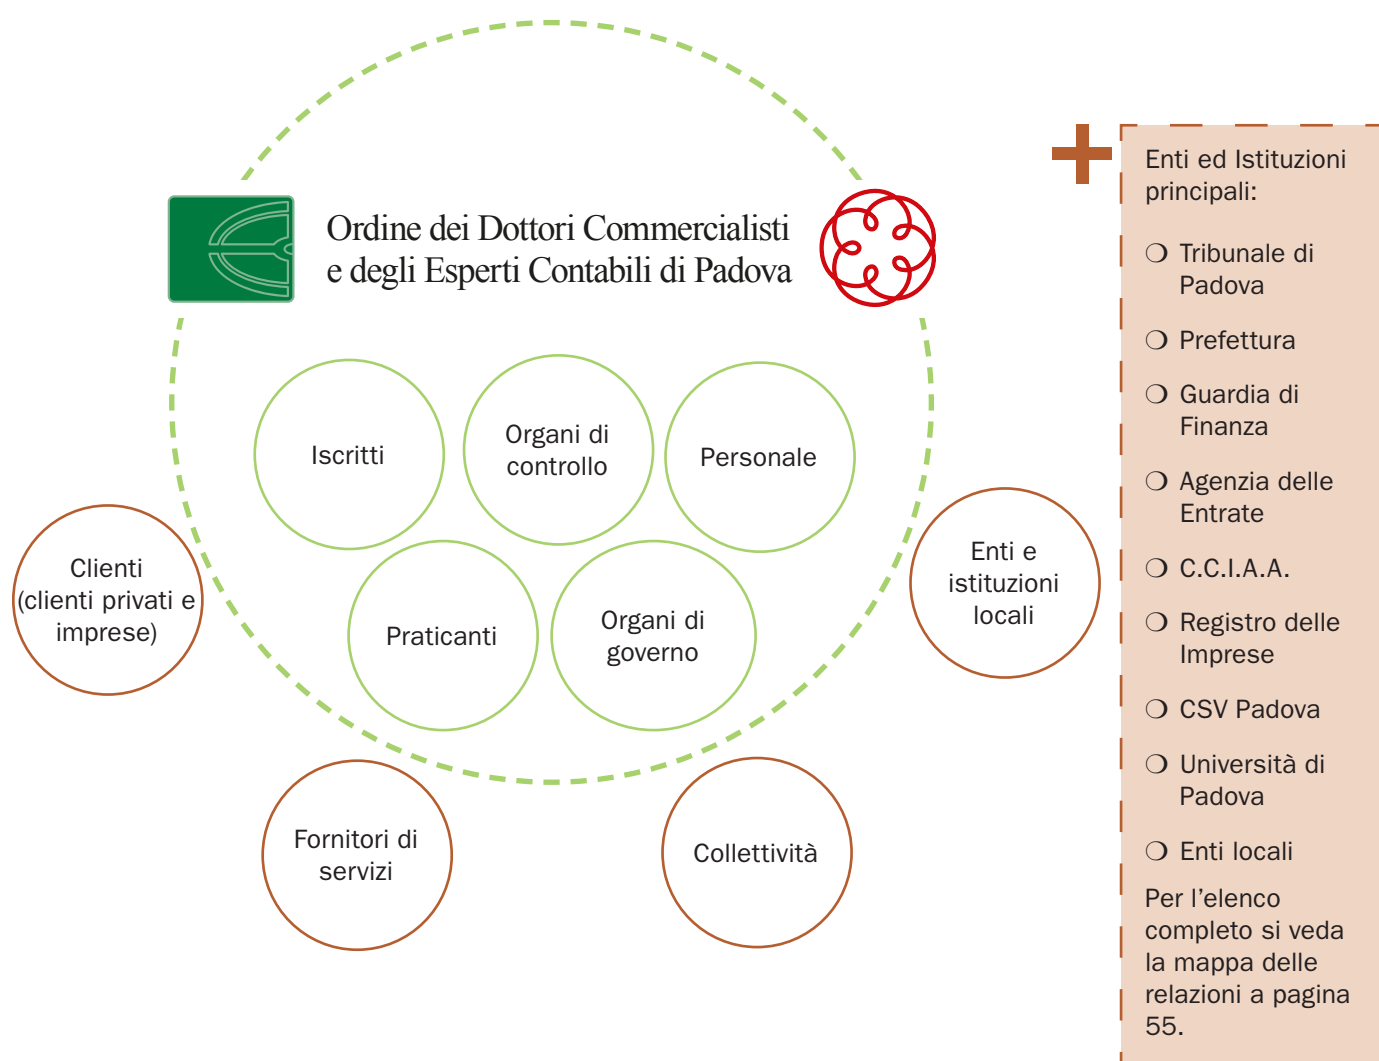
Ordine dei Dottori Commercialisti e degli Esperti Contabili di Padova

Iscritti

Organi di controllo

Personale

Praticanti

Organi di governo

Clienti (clienti privati e imprese)

Enti e istituzioni locali

Fornitori di servizi

Collettività

Enti ed Istituzioni principali:

❍ Tribunale di Padova

❍ Prefettura

❍ Guardia di Finanza

❍ Agenzia delle Entrate

❍ C.C.I.A.A.

❍ Registro delle Imprese

❍ CSV Padova

❍ Università di Padova

❍ Enti locali

Per l'elenco completo si veda la mappa delle relazioni a pagina 55.